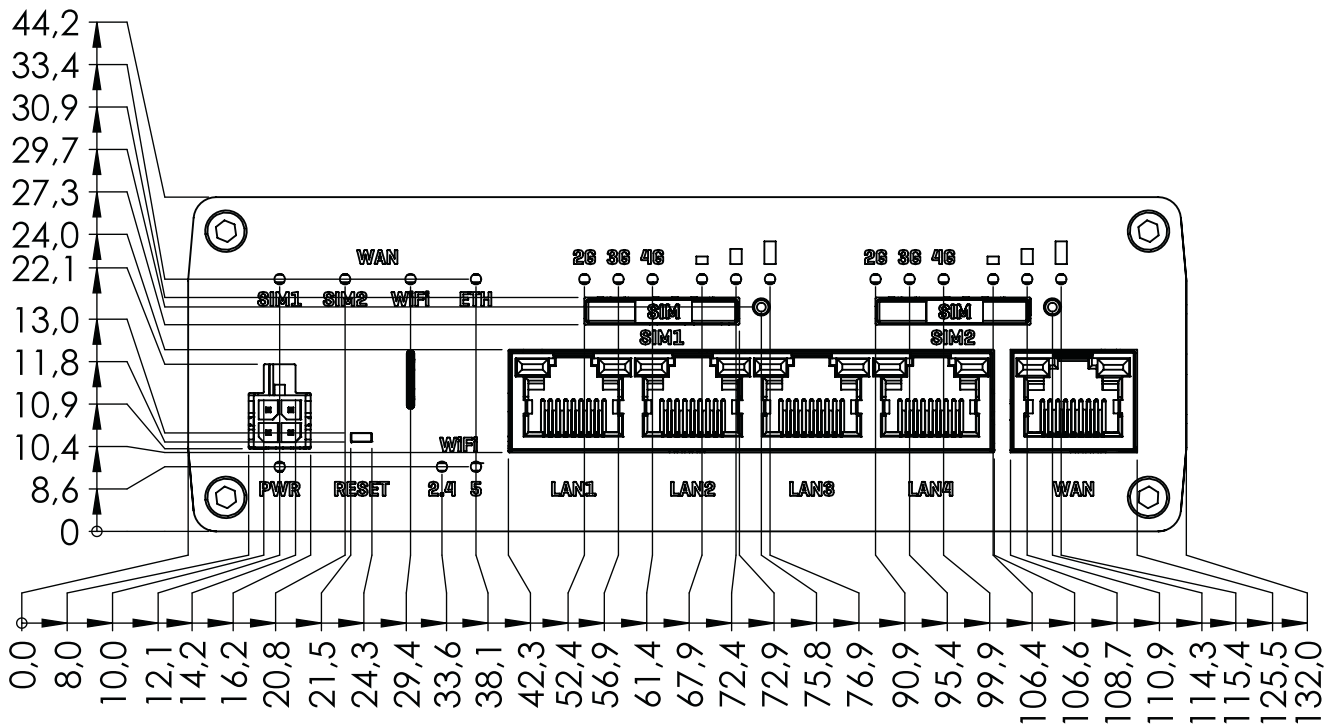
44,2
33,4
30,9
29,7
27,3
24,0
22,1
13,0
11,8
10,9
10,4
8,6
0

WAN
SIM1 SIM2 WiFi ETH
2G 3G 4G
SIM
SIM1
2G 3G 4G
SIM
SIM2
WiFi
PWR RESET 2,4 5 LAN1 LAN2 LAN3 LAN4 WAN

0,0
8,0
10,0
12,1
14,2
16,2
20,8
21,5
24,3
29,4
33,6
38,1
42,3
52,4
56,9
61,4
67,9
72,4
72,9
75,8
76,9
90,9
95,4
99,9
106,4
106,6
108,7
110,9
114,3
115,4
125,5
132,0